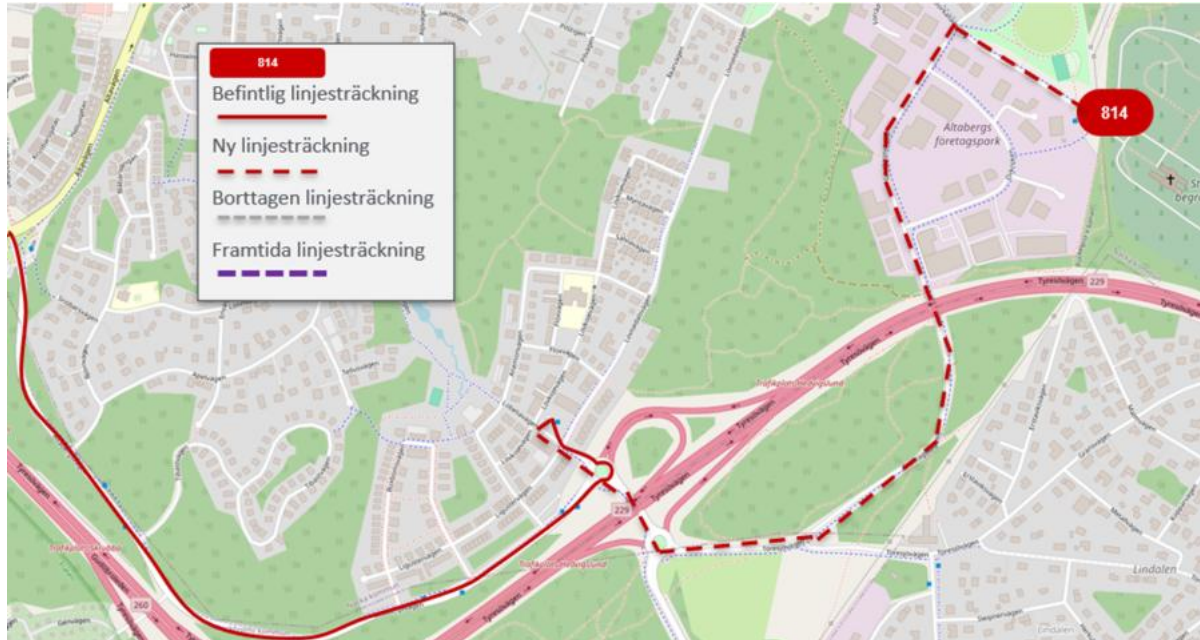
814
Befintlig linjesträckning
Ny linjesträckning
Borttagen linjesträckning
Framtida linjesträckning

814

Altabergs företagspark

Tyresövägen
229
Tyresövägen
Tyresövägen
229
Trafikplats Lindalssund
Trafikplats Lindalssund
Tyresövägen
260
Lindalen